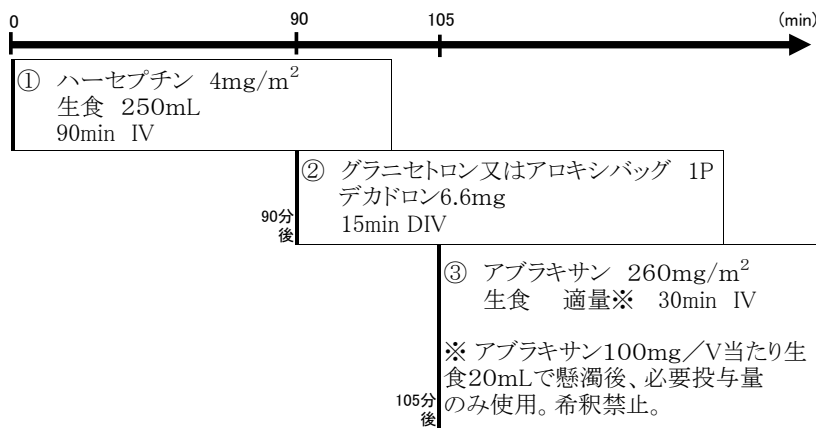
0 90 105 (min)

① ハーセプチン 4mg/m$^2$
生食 250mL
90min IV

② グラニセトロン又はアロキシバッグ 1P
デカドロン6.6mg
15min DIV

90分後

③ アブラキサン 260mg/m$^2$
生食 適量※ 30min IV

※ アブラキサン100mg／V当たり生食20mLで懸濁後、必要投与量のみ使用。希釈禁止。

105分後